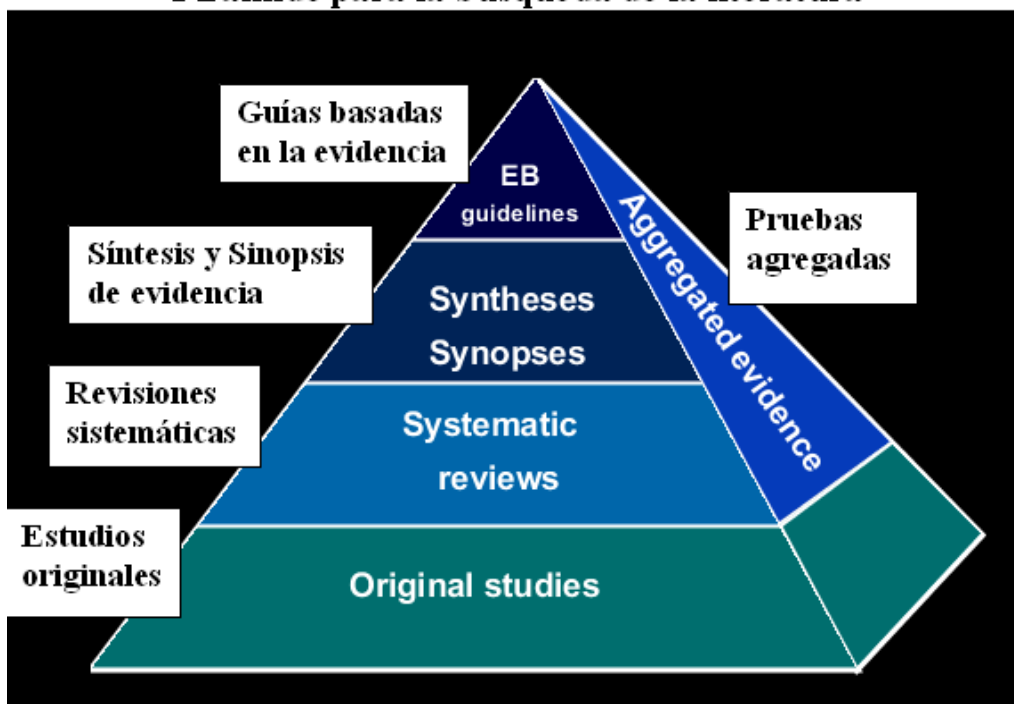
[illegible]

Guías basadas en la evidencia

EB guidelines

Aggregated evidence

Pruebas agregadas

Síntesis y Sinopsis de evidencia

Syntheses Synopses

Revisiones sistemáticas

Systematic reviews

Estudios originales

Original studies